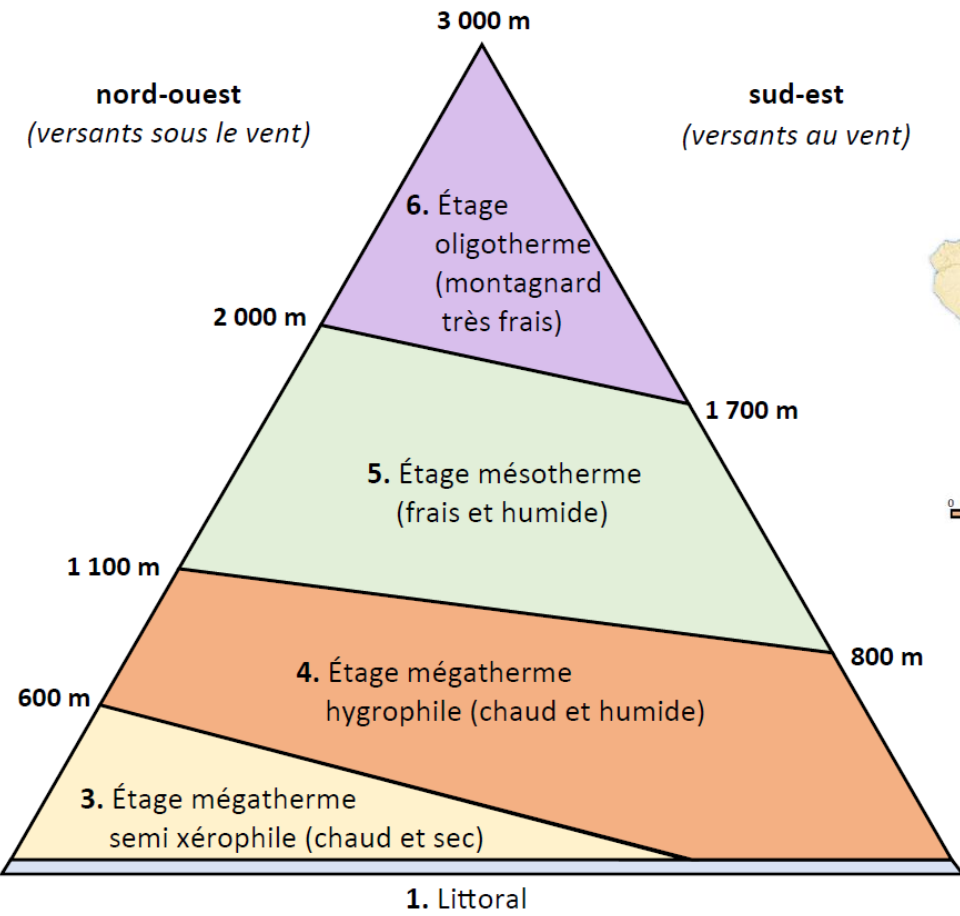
3 000 m

nord-ouest
(versants sous le vent)

sud-est
(versants au vent)

6. Étage oligotherme (montagnard très frais)

2 000 m

1 700 m

5. Étage mésotherme (frais et humide)

1 100 m

800 m

4. Étage mégatherme hygrophile (chaud et humide)

600 m

3. Étage mégatherme semi xérophile (chaud et sec)

1. Littoral